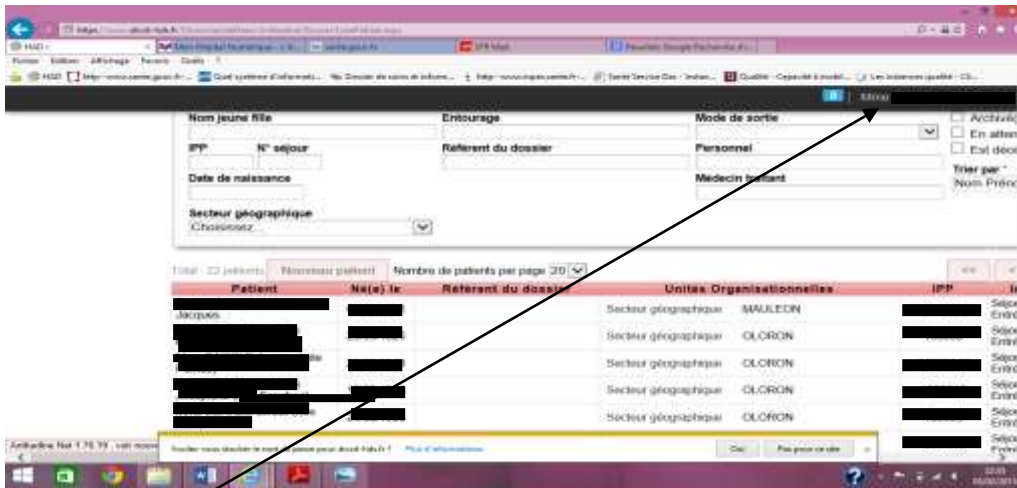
Nom jeune fille
Entourage
Mode de sortie
Archivé
En atten
Est décé
IPP
N° séjour
Référent du dossier
Personnel
Trier par :
Nom Prénom
Date de naissance
Médecin traitant
Secteur géographique
Choisissez

Total : 22 patients
Nouveau patient
Nombre de patients par page 20

| Patient | Né(e) le | Référent du dossier | Unités Organisationnelles | | IPP | |
|---|---|---|---|---|---|---|
| Jacques | | | Secteur géographique | MAULEON | | Séjour Entrée |
| | | | Secteur géographique | OLORON | | Séjour Entrée |
| | | | Secteur géographique | OLORON | | Séjour Entrée |
| | | | Secteur géographique | OLORON | | Séjour Entrée |
| | | | Secteur géographique | OLORON | | Séjour Entrée |

Oui
Pas pour ce site